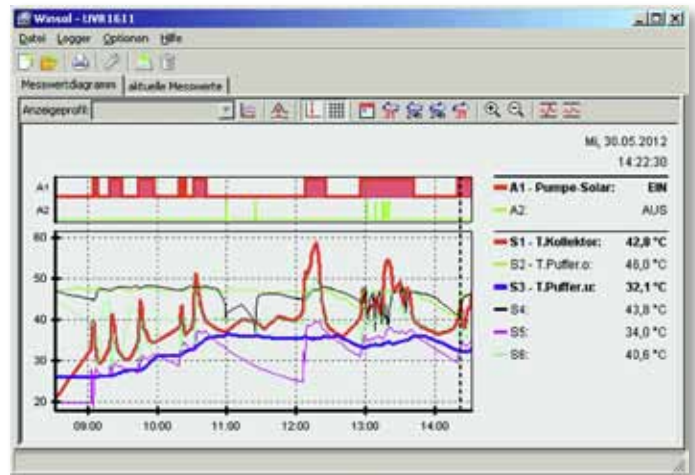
Winsol - UVR1611

Datei Logger Optionen Hilfe

Messwertdiagramm | aktuelle Messwerte

Anzeigeprofil:

Mi, 30.05.2012
14:22:30

A1
A2

| | |
|---|---|
| A1 - Pumpe-Solar: | EIN |
| A2: | AUS |

| | |
|---|---|
| S1 - T.Kollektor: | 42,8 °C |
| S2 - T.Puffer.o: | 46,0 °C |
| S3 - T.Puffer.u: | 32,1 °C |
| S4: | 43,8 °C |
| S5: | 34,0 °C |
| S6: | 40,6 °C |

60
50
40
30
20

09:00 10:00 11:00 12:00 13:00 14:00